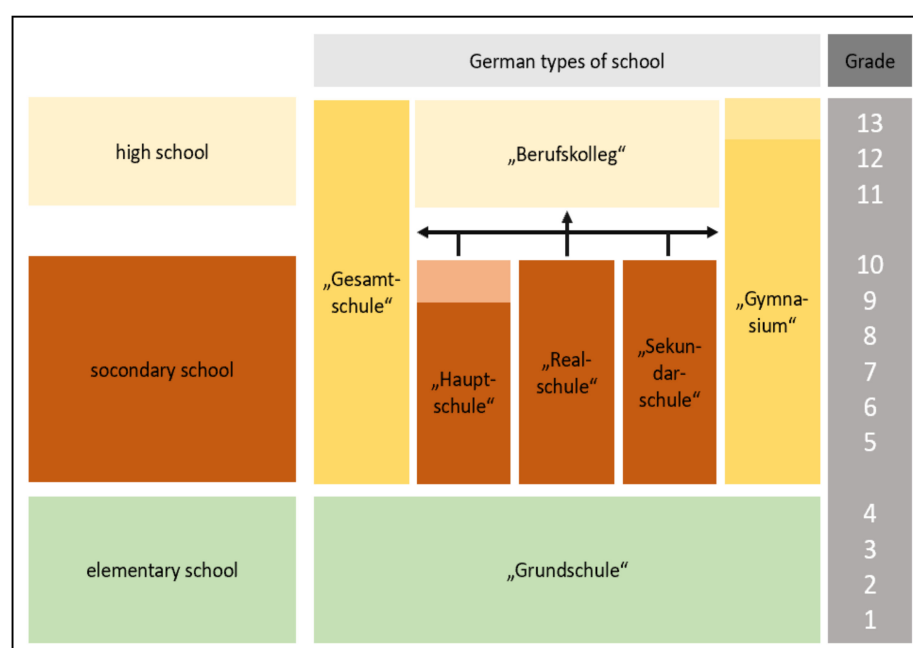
German types of school

Grade

high school

„Berufskolleg“

13
12
11

„Gesamtschule“

„Gymnasium“

10
9
8
7
6
5

socondary school

„Hauptschule“

„Realschule“

„Sekundarschule“

elementary school

„Grundschule“

4
3
2
1